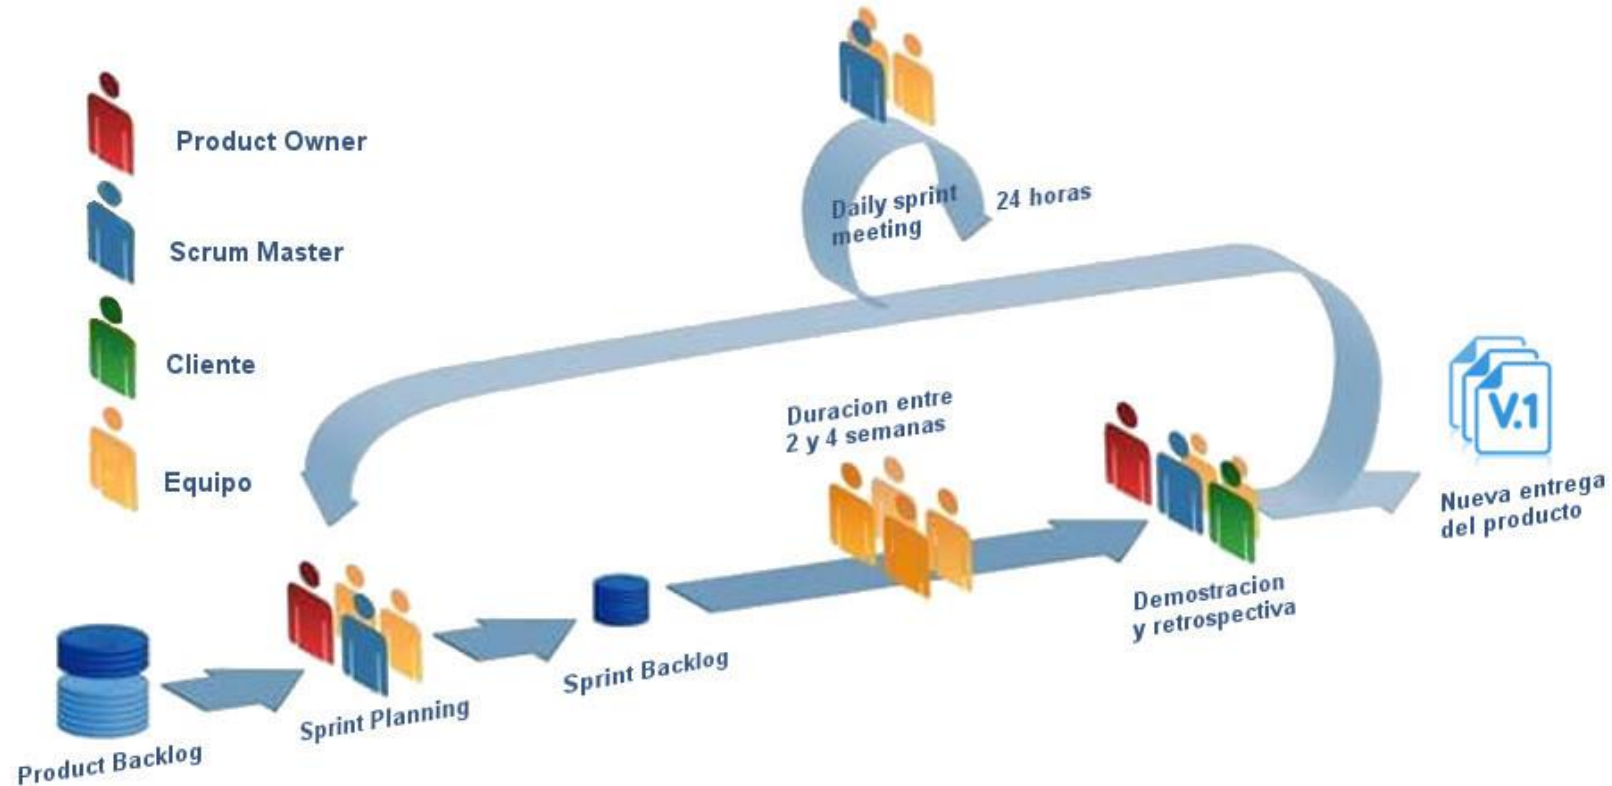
Product Owner

Scrum Master

Cliente

Equipo

Daily sprint meeting

24 horas

Duracion entre 2 y 4 semanas

V.1

Nueva entrega del producto

Demostracion y retrospectiva

Sprint Backlog

Sprint Planning

Product Backlog